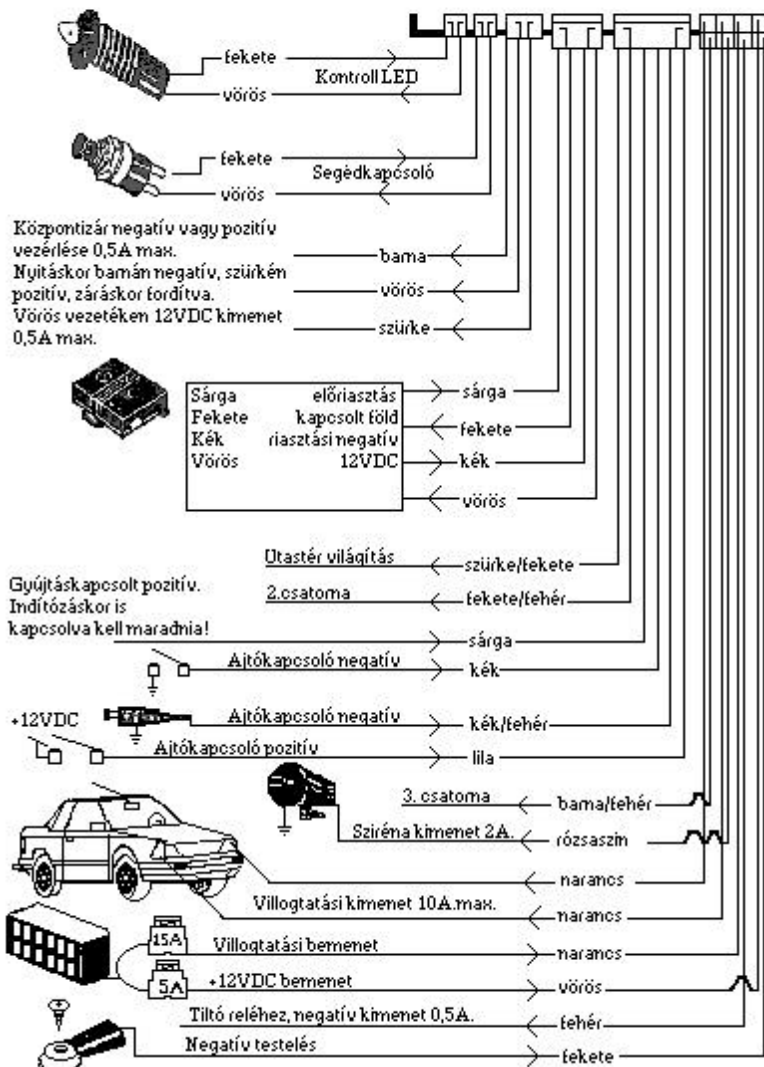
fekete
Kontroll LED
vörös

fekete
Segédkapcsoló
vörös

Központizár negatív vagy pozitív vezérlése 0,5A max.
Nyitáskor barnán negatív, szürkén pozitív, záráskor fordítva.
Vörös vezetéken 12VDC kimenet 0,5A max.

barna
vörös
szürke

| Sárga | előriasztás |
|---|---|
| Fekete | kapcsolt föld |
| Kék | riasztási negatív |
| Vörös | 12VDC |

sárga
fekete
kék
vörös

Utastér világítás
szürke/fekete
2.csatorna
fekete/fehér

Gyújtáskapcsolt pozitív.
Indítózáskor is kapcsolva kell maradnia!
sárga

Ajtókapcsoló negatív
kék

+12VDC
Ajtókapcsoló negatív
kék/fehér
Ajtókapcsoló pozitív
lila

3. csatorna
barna/fehér
Sziréna kimenet 2A.
rózsaszín

narancs
Villogtatási kimenet 10A.max.
narancs

15A
Villogtatási bemenet
narancs
5A
+12VDC bemenet
vörös

Tiltó reléhez, negatív kimenet 0,5A.
fehér
Negatív testelés
fekete